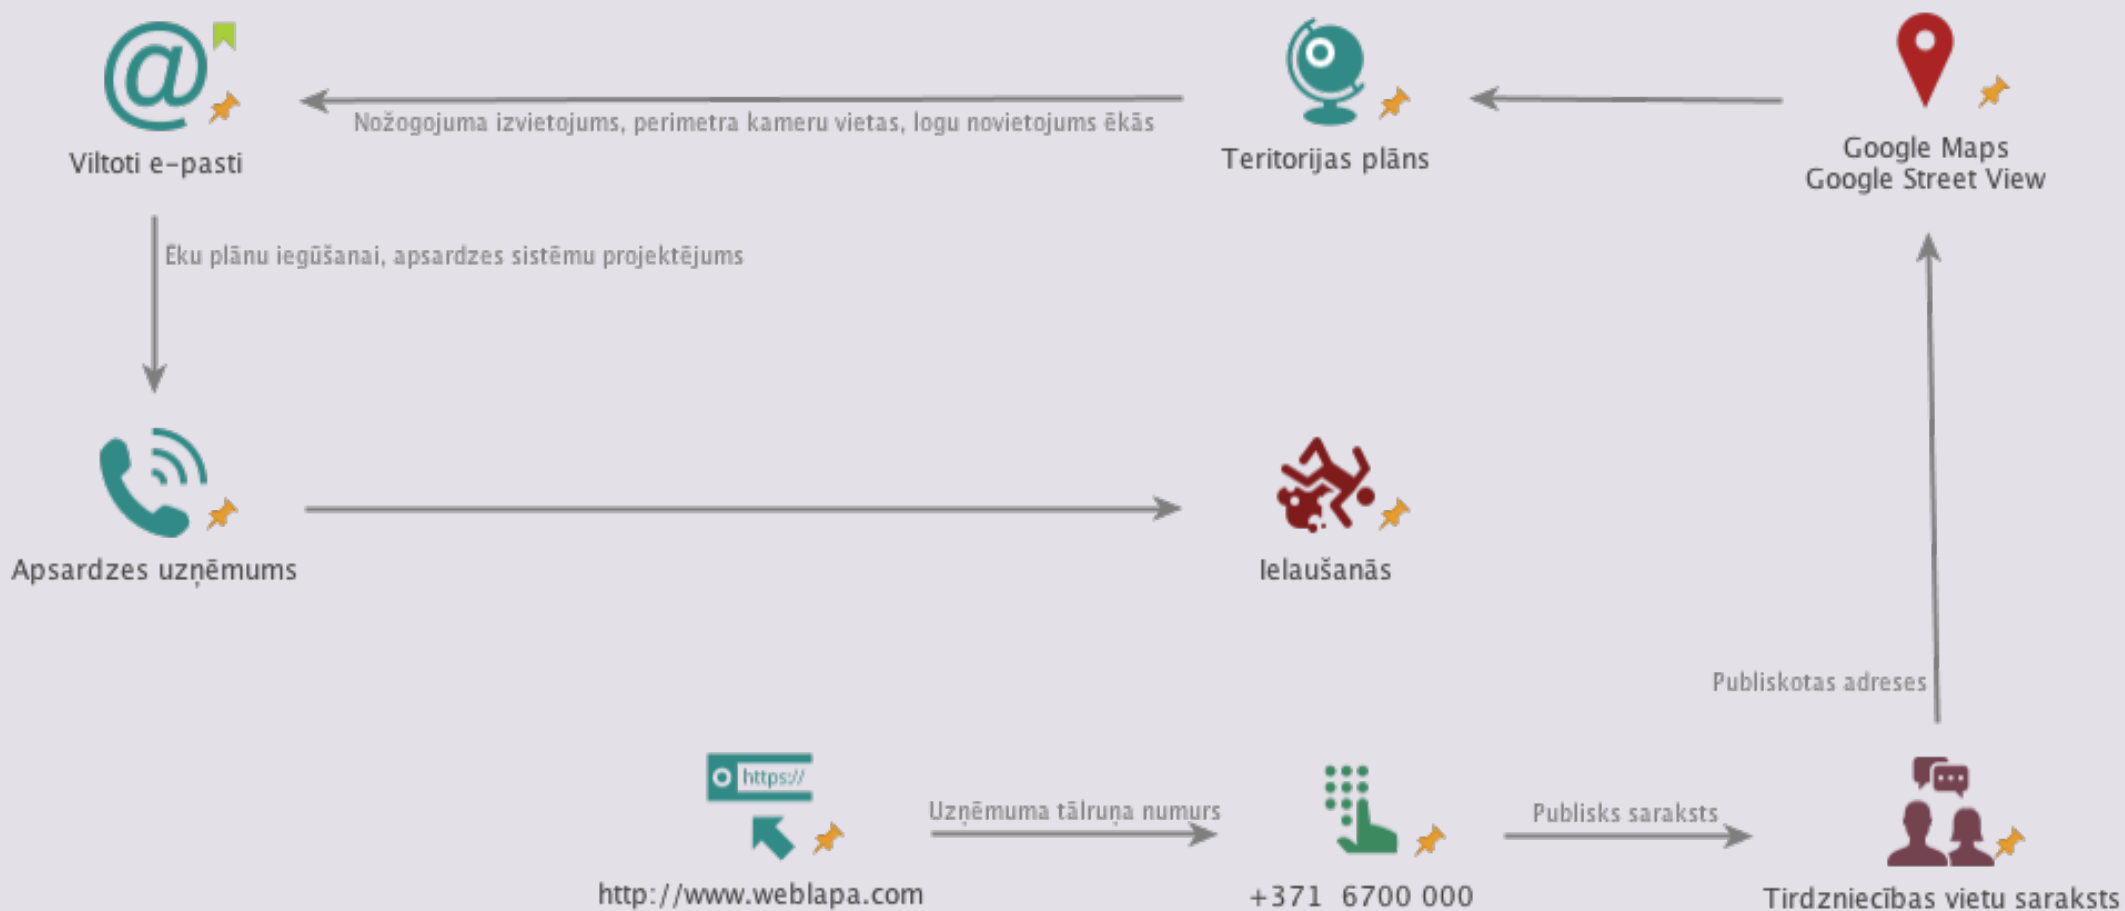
Viltoti e-pasti

Nožogojuma izvietojums, perimetra kameru vietas, logu novietojums ēkās

Teritorijas plāns

Google Maps
Google Street View

Ēku plānu iegūšanai, apsardzes sistēmu projektējums

Apsardzes uzņēmums

Ielaušanās

Publiskotas adreses

https://

Uzņēmuma tālruņa numurs

Publisks saraksts

http://www.weblapa.com

+371 6700 000

Tirdzniecības vietu saraksts